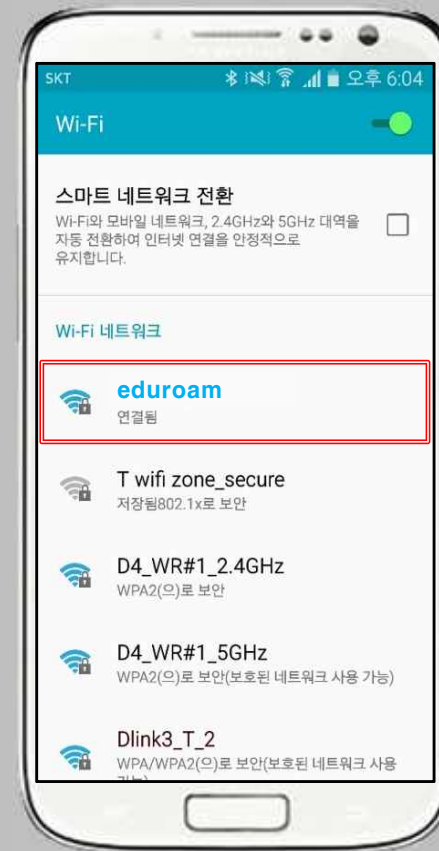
SKT 오후 6:04

Wi-Fi

스마트 네트워크 전환
Wi-Fi와 모바일 네트워크, 2.4GHz와 5GHz 대역을 자동 전환하여 인터넷 연결을 안정적으로 유지합니다.

Wi-Fi 네트워크

eduroam
연결됨

T wifi zone_secure
저장됨802.1x로 보안

D4_WR#1_2.4GHz
WPA2(으)로 보안

D4_WR#1_5GHz
WPA2(으)로 보안(보호된 네트워크 사용 가능)

Dlink3_T_2
WPA/WPA2(으)로 보안(보호된 네트워크 사용 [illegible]